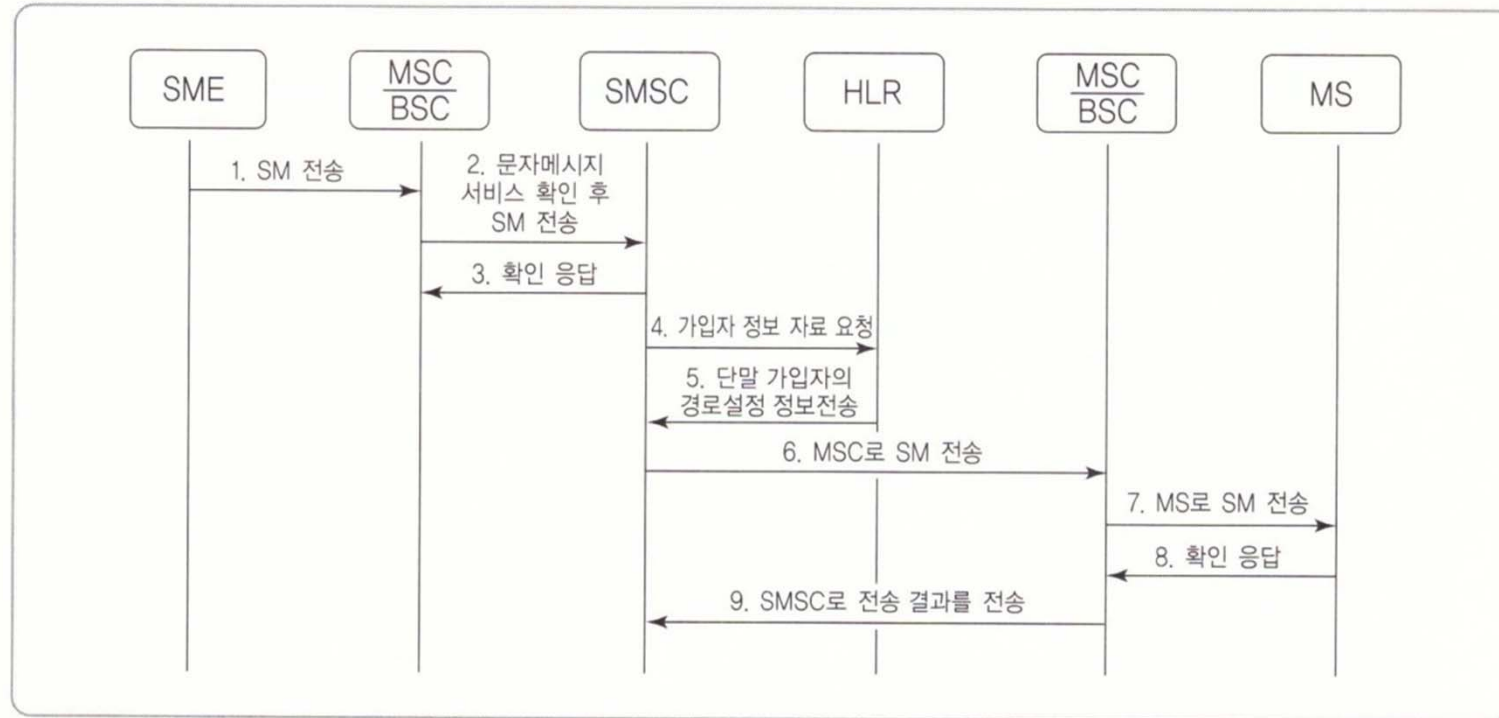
SME

MSC/BSC

SMSC

HLR

MSC/BSC

MS

1. SM 전송

2. 문자메시지 서비스 확인 후 SM 전송

3. 확인 응답

4. 가입자 정보 자료 요청

5. 단말 가입자의 경로설정 정보전송

6. MSC로 SM 전송

7. MS로 SM 전송

8. 확인 응답

9. SMSC로 전송 결과를 전송